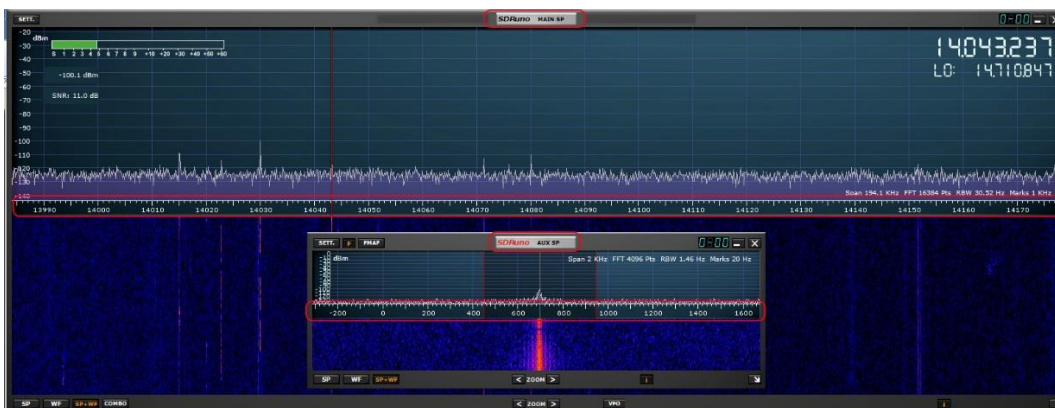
SETT.

SDRuno MAIN SP

0-00

-20
dBm
-30
-40
-50
-60
-70
-80
-90
-100
-110
-120
-130
-140

S 1 2 3 4 5 6 7 8 9 +10 +20 +30 +40 +50 +60

-100.1 dBm

SNR: 11.0 dB

14.043.237
LO: 14.710.847

Span 194.1 KHz FFT 16384 Pts RBW 30.52 Hz Marks 1 KHz

13990 14000 14010 14020 14030 14040 14050 14060 14070 14080 14090 14100 14110 14120 14130 14140 14150 14160 14170

SETT. F PMAF

SDRuno AUX SP

0-00

dBm

Span 2 KHz FFT 4096 Pts RBW 1.46 Hz Marks 20 Hz

-200 0 200 400 600 800 1000 1200 1400 1600

SP WF SP+WF

< ZOOM >

SP WF SP+WF COMBO

< ZOOM >

VFO